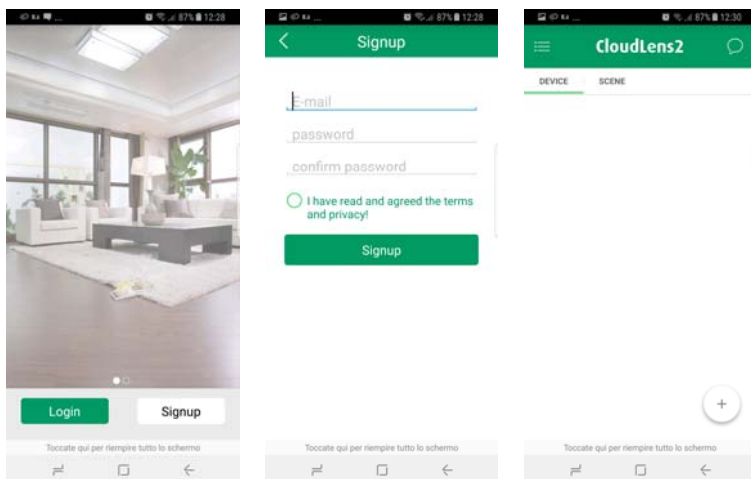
87% 12:28

Login

Signup

Toccate qui per riempire tutto lo schermo

87% 12:28

Signup

E-mail

password

confirm password

I have read and agreed the terms and privacy!

Signup

Toccate qui per riempire tutto lo schermo

87% 12:30

CloudLens2

DEVICE

SCENE

+

Toccate qui per riempire tutto lo schermo